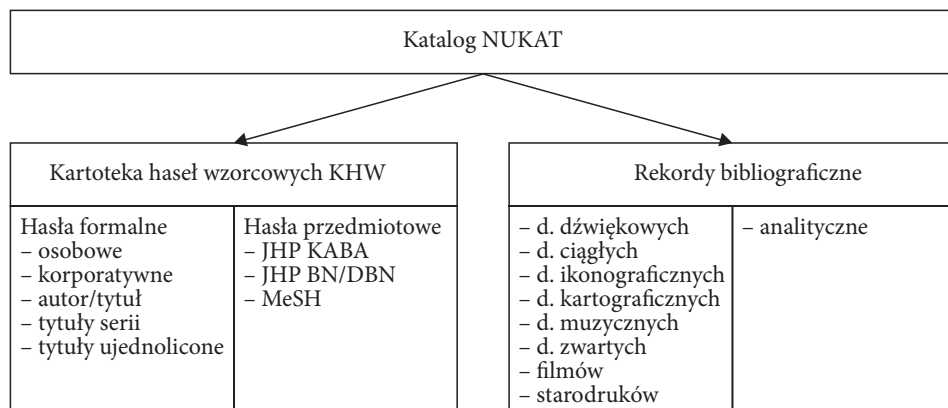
Katalog NUKAT

Kartoteka haseł wzorcowych KHW

Hasła formalne
– osobowe
– korporatywne
– autor/tytuł
– tytuły serii
– tytuły ujednolicone

Hasła przedmiotowe
– JHP KABA
– JHP BN/DBN
– MeSH

Rekordy bibliograficzne

– d. dźwiękowych
– d. ciągłych
– d. ikonograficznych
– d. kartograficznych
– d. muzycznych
– d. zwartych
– filmów
– starodruków

– analityczne